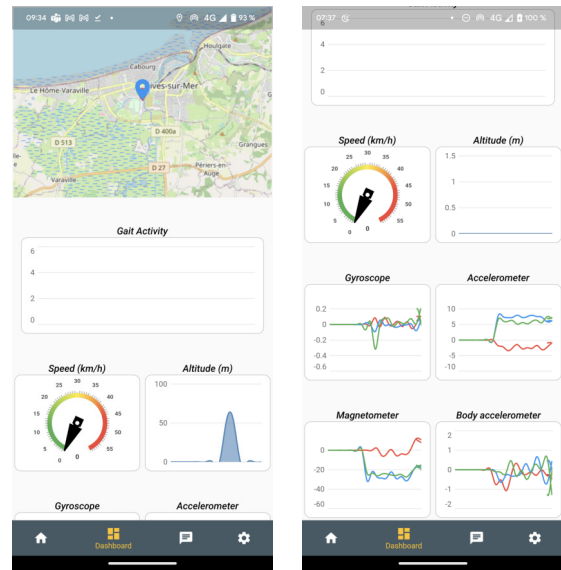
09:34 4G 93 %

Houlgate
Cabourg
Le Home-Varaville
Dives-sur-Mer
D 400a
D 513
Varaville
D 27
Grangues
Périers-en-Auge

Gait Activity
6
4
2
0

Speed (km/h)
0 5 10 15 20 25 30 35 40 45 50 55
0

Altitude (m)
50
0

Gyroscope
Accelerometer

Dashboard

07:37 4G 100 %

4
3
2
1
0

Speed (km/h)
0 5 10 15 20 25 30 35 40 45 50 55
0

Altitude (m)
1.5
1
0.5
0

Gyroscope
0.2
0
-0.2
-0.4
-0.6

Accelerometer
10
5
0
-5
-10

Magnetometer
0
-20
-40
-60

Body accelerometer
2
1
0
-1
-2

Dashboard